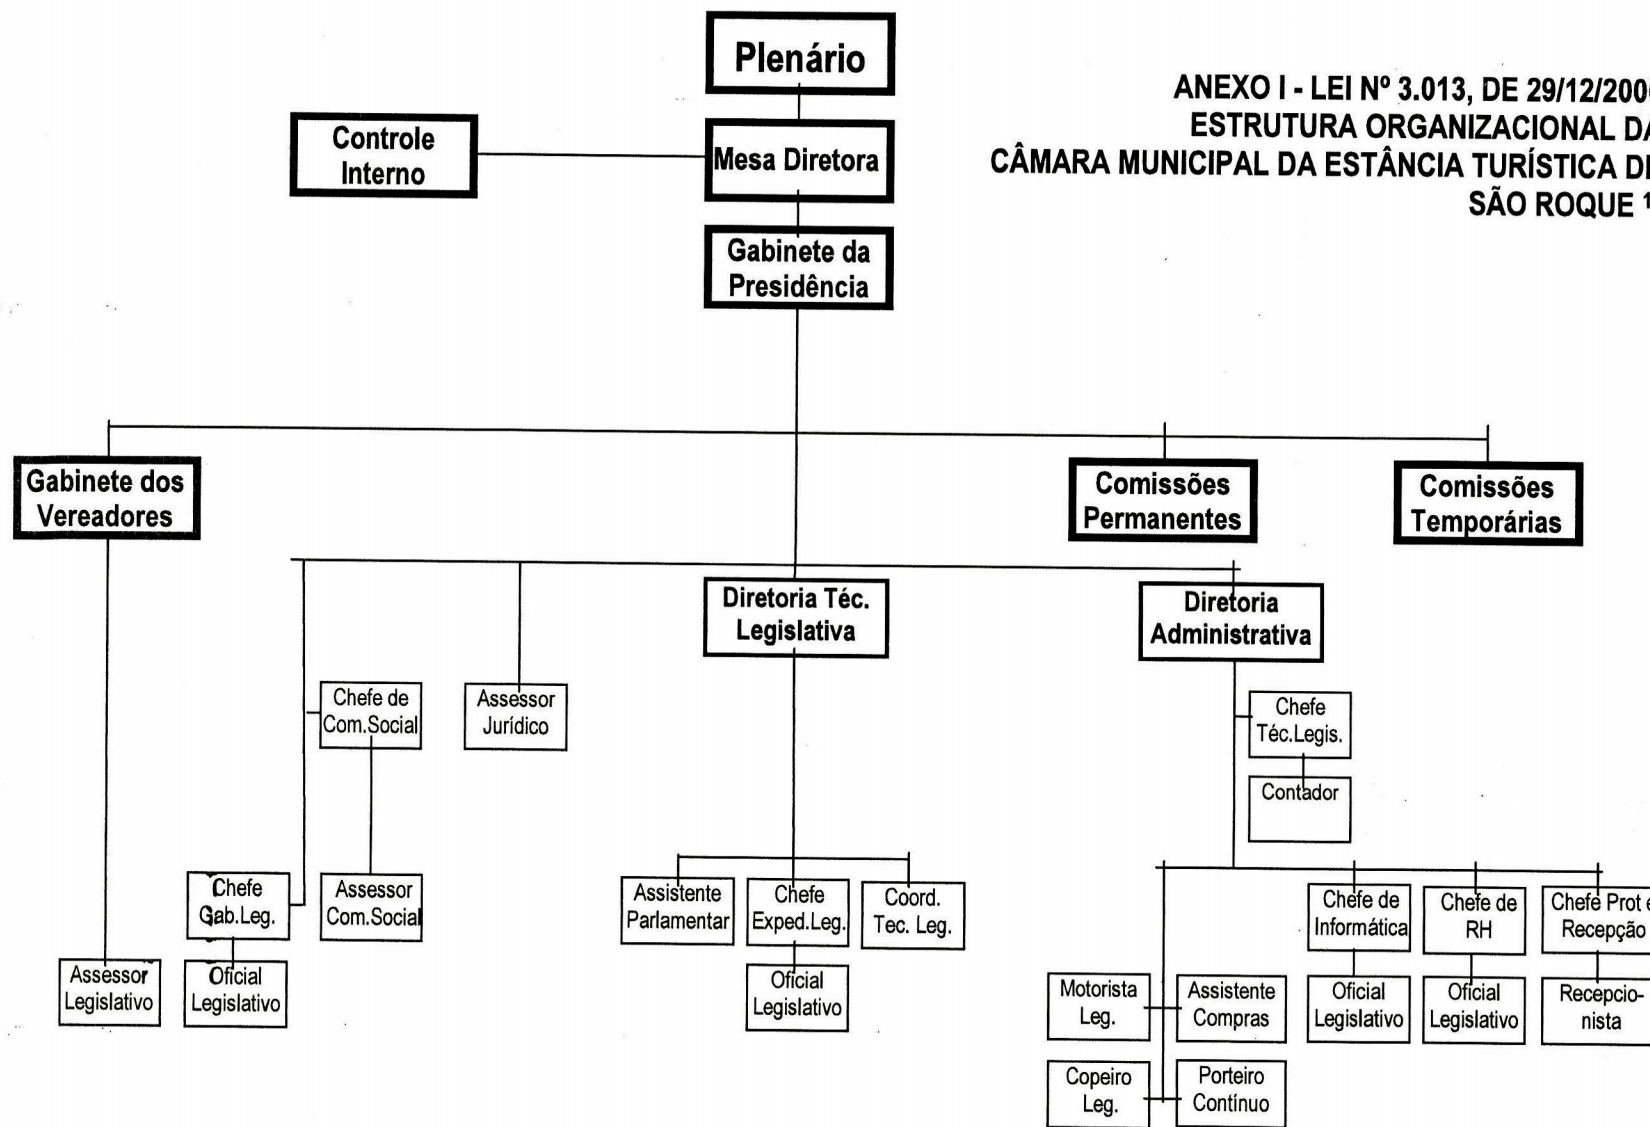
Plenário

ANEXO I - LEI Nº 3.013, DE 29/12/200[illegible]
ESTRUTURA ORGANIZACIONAL D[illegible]
CÂMARA MUNICIPAL DA ESTÂNCIA TURÍSTICA D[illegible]
SÃO ROQUE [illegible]

Controle Interno

Mesa Diretora

Gabinete da Presidência

Gabinete dos Vereadores

Comissões Permanentes

Comissões Temporárias

Diretoria Téc. Legislativa

Diretoria Administrativa

Chefe de Com.Social

Assessor Jurídico

Chefe Téc.Legis.

Contador

Chefe Gab.Leg.

Assessor Com.Social

Assistente Parlamentar

Chefe Exped.Leg.

Coord. Tec. Leg.

Chefe de Informática

Chefe de RH

Chefe Prot e Recepção

Assessor Legislativo

Oficial Legislativo

Oficial Legislativo

Motorista Leg.

Assistente Compras

Oficial Legislativo

Oficial Legislativo

Recepcionista

Copeiro Leg.

Porteiro Contínuo